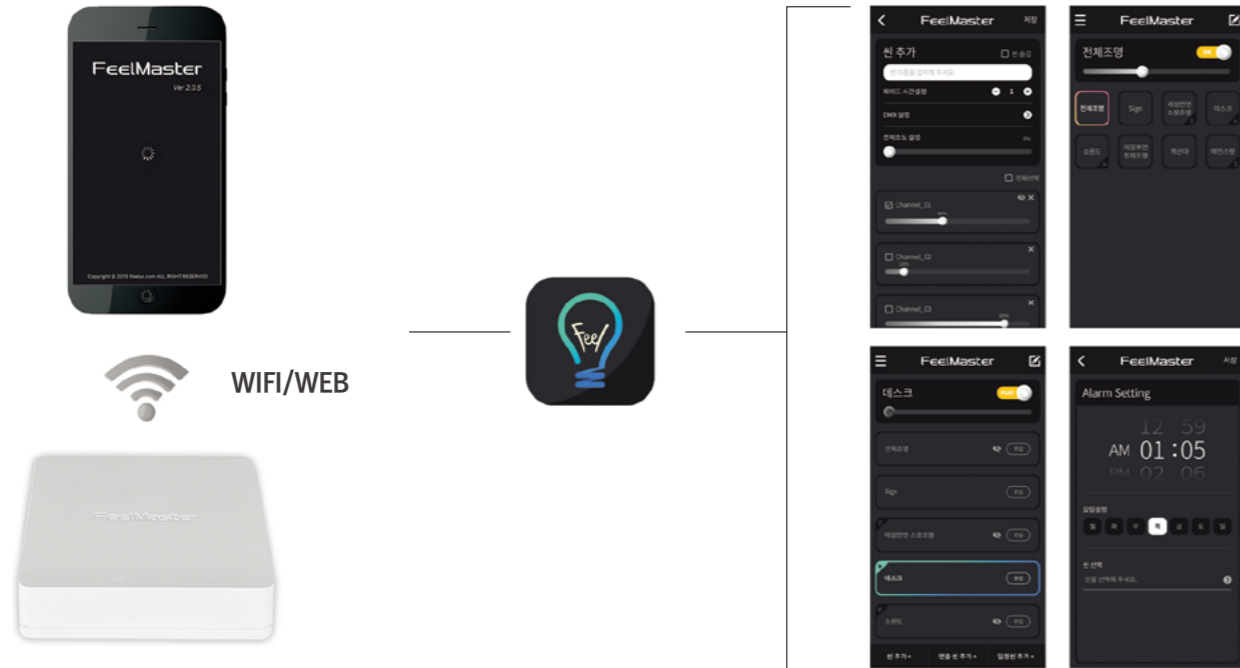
FeelMaster
Ver 2.0.5

Copyright © 2013 Feelux.com ALL RIGHT RESERVED

WIFI/WEB

FeelMaster

Feel

FeelMaster 저장
씬 추가
씬이름을 입력해 주세요.
페이드 시간설정 1
DMX 설정
전체조도 설정
전체선택
Channel_01
Channel_02
Channel_03

FeelMaster
전체조명
ON
전체조명
Sign
데스크
소파도
계산대

FeelMaster
데스크
전체조명
Sign
데스크
소파도
씬 추가 +

FeelMaster 저장
Alarm Setting
12 59
AM 01 : 05
PM 02 06
요일설정
씬 선택
씬을 선택해 주세요.